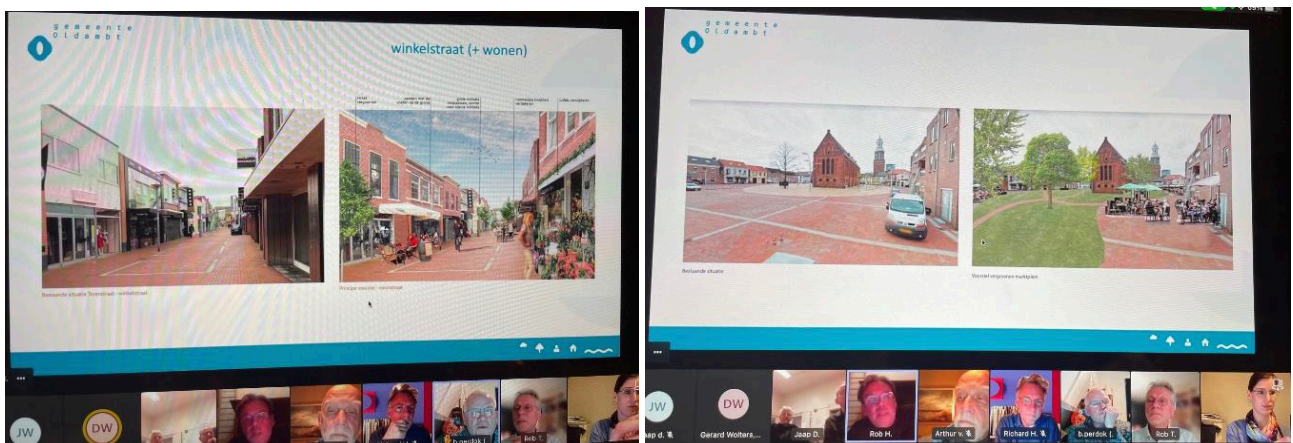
gemeente
Oldambt

winkelstraat (+ wonen)

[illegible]

Bestaande situatie Torenstraat - winkelstraat

Principe voorstel - winkelstraat

JW

DW

Rob T.

gemeente
Oldambt

Bestaande situatie

Voorstel vergroenen marktplein

JW

DW

Jaap d.

Gerard Wolters,...

Jaap D.

Rob H.

Arthur v.

Richard H.

b.perdok j.

Rob T.